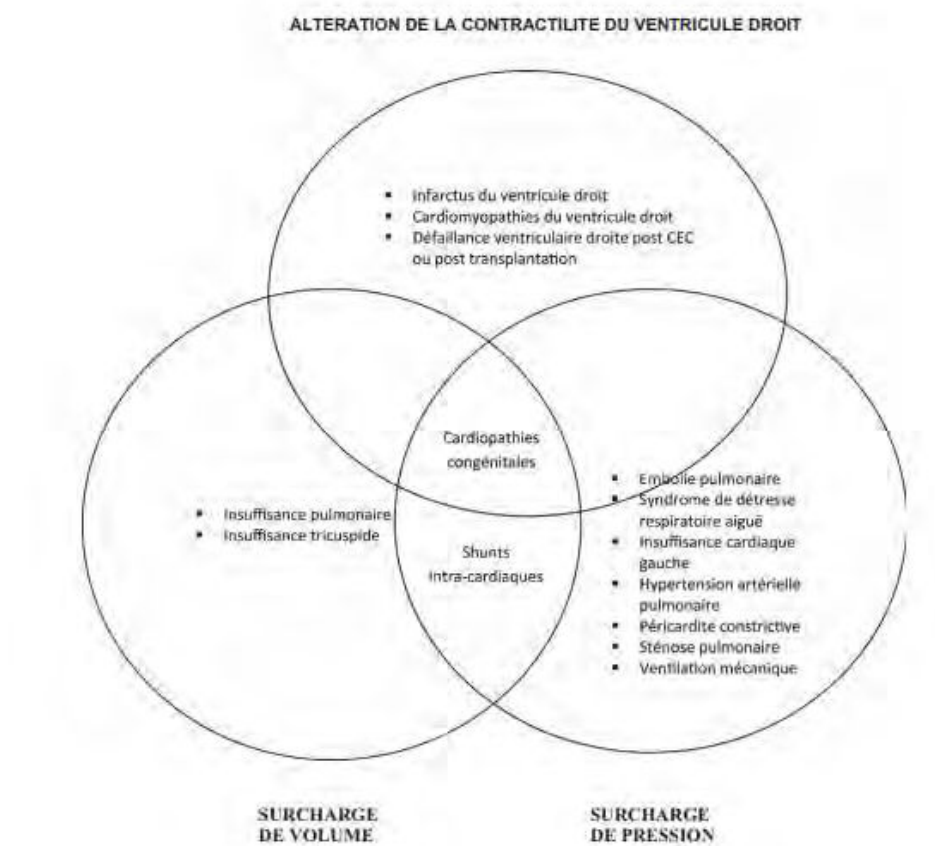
ALTERATION DE LA CONTRACTILITE DU VENTRICULE DROIT

- Infarctus du ventricule droit
- Cardiomyopathies du ventricule droit
- Défaillance ventriculaire droite post CEC ou post transplantation

Cardiopathies congénitales

- Insuffisance pulmonaire
- Insuffisance tricuspide

Shunts intra-cardiaques

- Embolie pulmonaire
- Syndrome de détresse respiratoire aiguë
- Insuffisance cardiaque gauche
- Hypertension artérielle pulmonaire
- Péricardite constrictive
- Sténose pulmonaire
- Ventilation mécanique

SURCHARGE DE VOLUME

SURCHARGE DE PRESSION